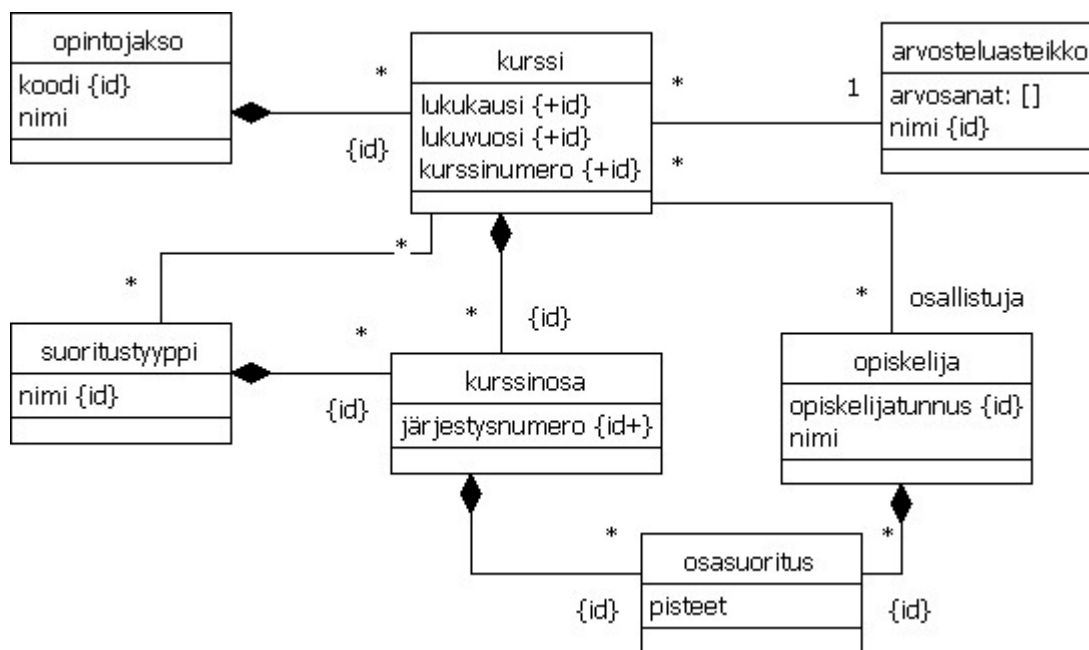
opintojakso
koodi {id}
nimi

*
{id}

kurssi
lukukausi {+id}
lukuvuosi {+id}
kurssinumero {+id}

*
1
*

arvosteluasteikko
arvosanat: []
nimi {id}

*
*

suoritustyyppi
nimi {id}

*
{id}

*
{id}

kurssinosa
järjestysnumero {id+}

*
osallistuja

opiskelija
opiskelijatunnus {id}
nimi

*
{id}

osasuoritus
pisteet

*
{id}